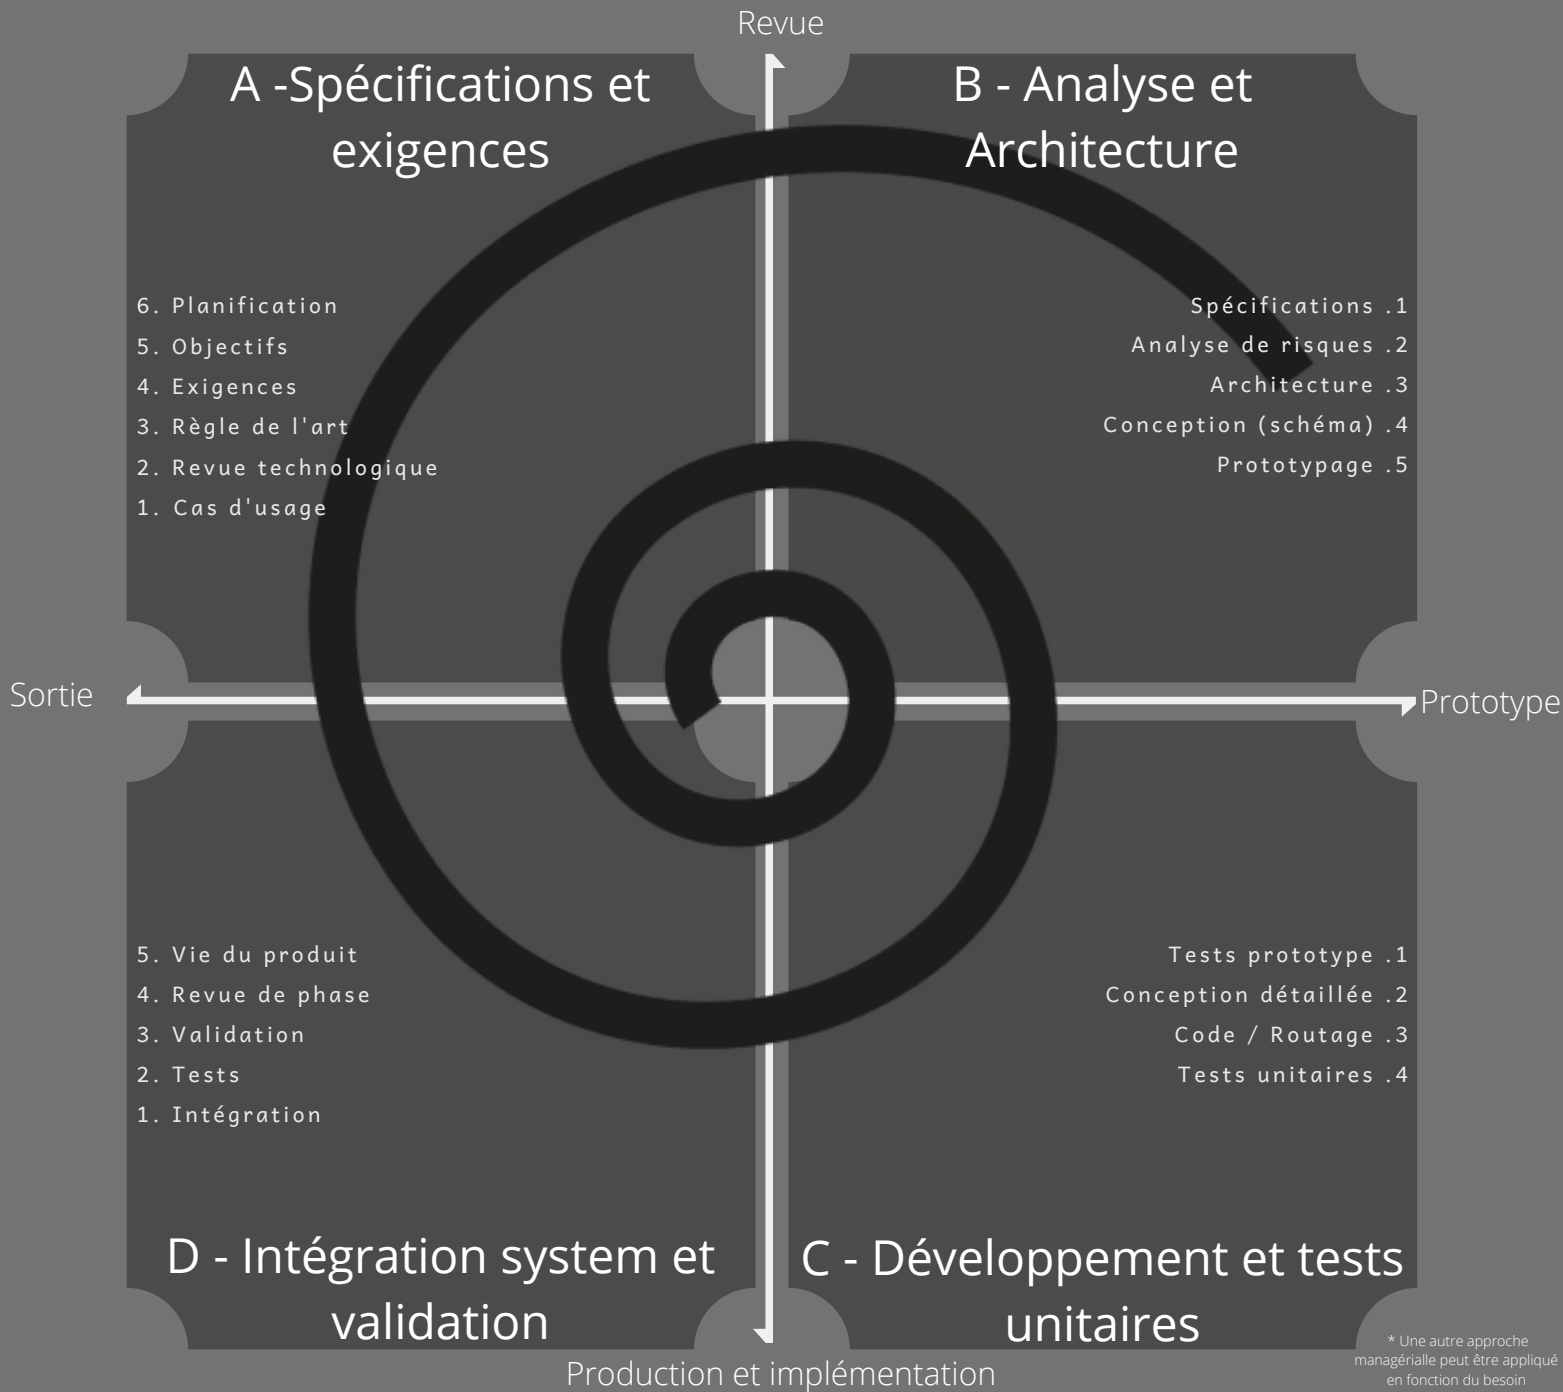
Revue

A -Spécifications et exigences

B - Analyse et Architecture

6. Planification
5. Objectifs
4. Exigences
3. Règle de l'art
2. Revue technologique
1. Cas d'usage

Spécifications .1
Analyse de risques .2
Architecture .3
Conception (schéma) .4
Prototypage .5

Sortie

Prototype

5. Vie du produit
4. Revue de phase
3. Validation
2. Tests
1. Intégration

Tests prototype .1
Conception détaillée .2
Code / Routage .3
Tests unitaires .4

D - Intégration system et validation

C - Développement et tests unitaires

Production et implémentation

* Une autre approche managérialle peut être appliqué en fonction du besoin